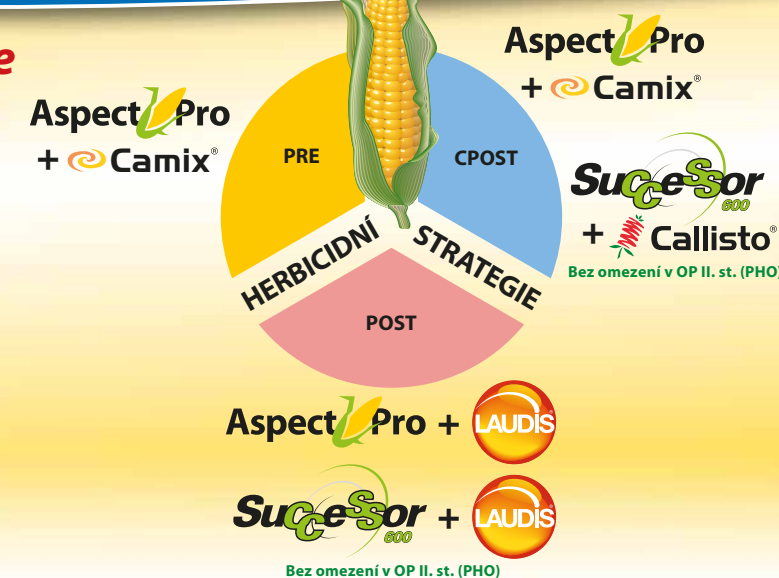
e

Aspect Pro
+ Camix®

PRE

CPOST

Aspect Pro
+ Camix®

Successor 600
+ Callisto®
Bez omezení v OP II. st. (PHO)

HERBICIDNÍ STRATEGIE

POST

Aspect Pro + LAUDIS

Successor 600 + LAUDIS
Bez omezení v OP II. st. (PHO)